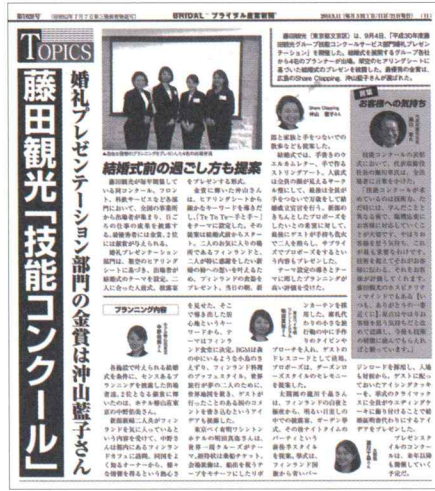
第1628号　（昭和52年7月7日第三種郵便物認可）　BRIDAL ブライダル産業新聞　2018年11月1日（毎月1日・11日・21日発行）　（11）

TOPICS

藤田観光「技能コンクール」

婚礼プレゼンテーション部門の金賞は沖山藍子さん

藤田観光（東京都文京区）は、9月4日、「平成30年度藤田観光グループ技能コンクールサービス部門婚礼プレゼンテーション」を開催した。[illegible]

結婚式前の過ごし方も提案

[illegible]

プランニング内容

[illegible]

お客様への気持ち

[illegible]